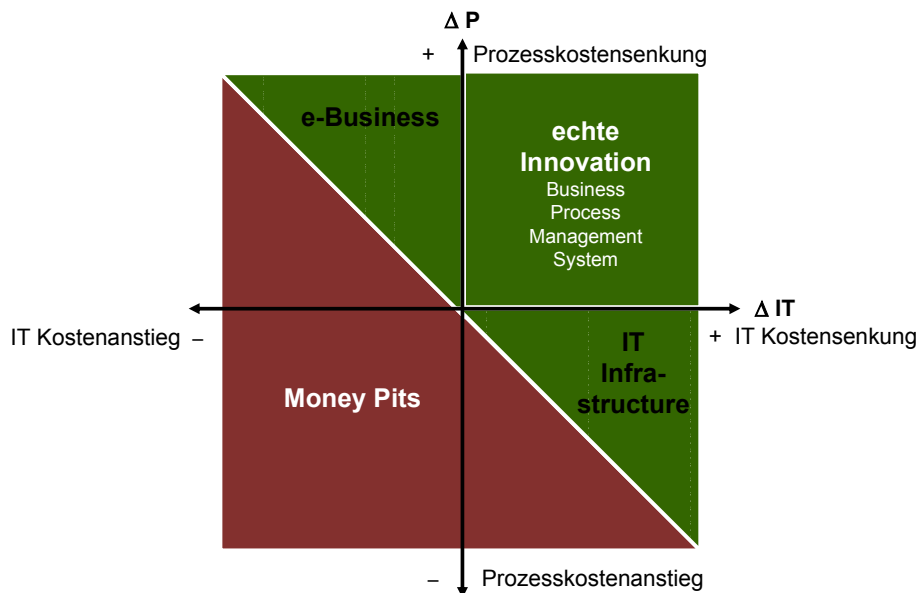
$\Delta$ P

+ Prozesskostensenkung

e-Business

echte Innovation

Business Process Management System

$\Delta$ IT

IT Kostenanstieg –

+ IT Kostensenkung

IT Infrastructure

Money Pits

– Prozesskostenanstieg